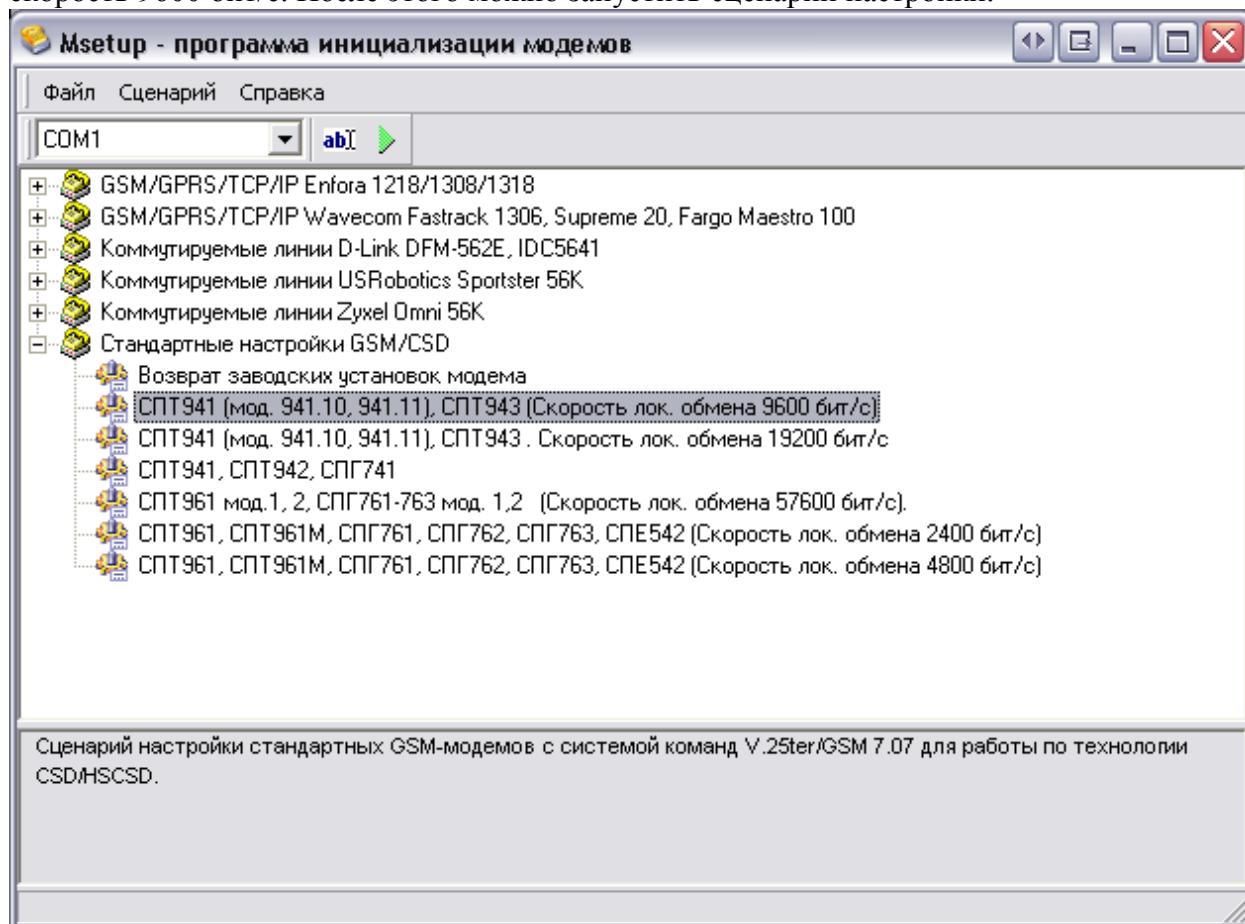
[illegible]

Msetup - программа инициализации модемов

Файл Сценарий Справка

COM1

GSM/GPRS/TCP/IP Enfora 1218/1308/1318
GSM/GPRS/TCP/IP Wavecom Fastrack 1306, Supreme 20, Fargo Maestro 100
Коммутируемые линии D-Link DFM-562E, IDC5641
Коммутируемые линии USRobotics Sportster 56K
Коммутируемые линии Zyxel Omni 56K
Стандартные настройки GSM/CSD
Возврат заводских установок модема
СПТ941 (мод. 941.10, 941.11), СПТ943 (Скорость лок. обмена 9600 бит/с)
СПТ941 (мод. 941.10, 941.11), СПТ943 . Скорость лок. обмена 19200 бит/с
СПТ941, СПТ942, СПГ741
СПТ961 мод.1, 2, СПГ761-763 мод. 1,2 (Скорость лок. обмена 57600 бит/с).
СПТ961, СПТ961М, СПГ761, СПГ762, СПГ763, СПЕ542 (Скорость лок. обмена 2400 бит/с)
СПТ961, СПТ961М, СПГ761, СПГ762, СПГ763, СПЕ542 (Скорость лок. обмена 4800 бит/с)

Сценарий настройки стандартных GSM-модемов с системой команд V.25ter/GSM 7.07 для работы по технологии CSD/HSCSD.